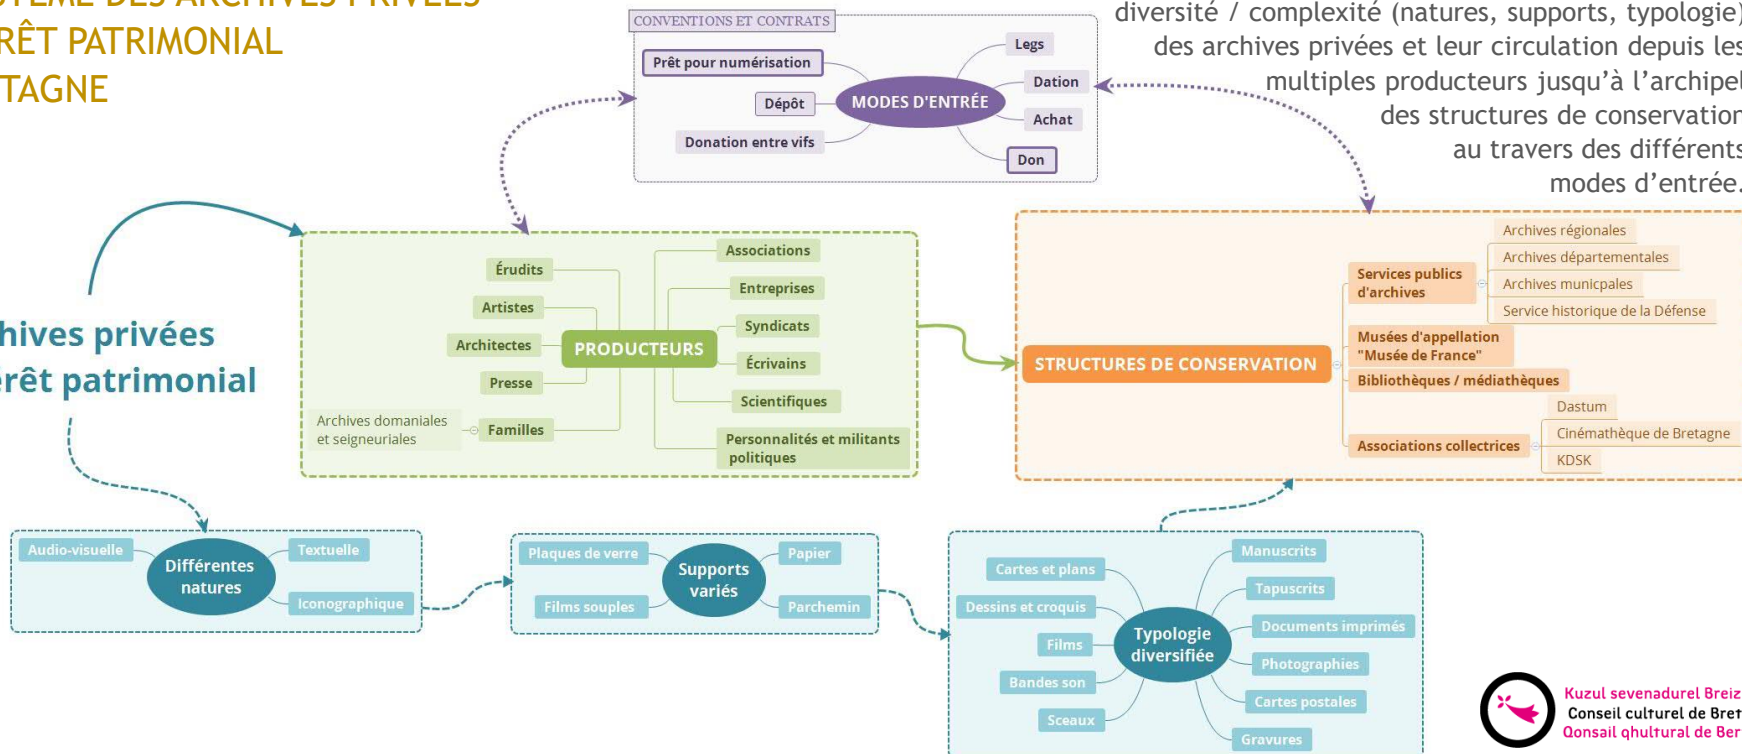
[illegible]TÈME DES ARCHIVES PRIVÉES
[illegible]RÊT PATRIMONIAL
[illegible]TAGNE

diversité / complexité (natures, supports, typologie) des archives privées et leur circulation depuis les multiples producteurs jusqu'à l'archipel des structures de conservation au travers des différents modes d'entrée.

CONVENTIONS ET CONTRATS
Prêt pour numérisation
Dépôt
Donation entre vifs
MODES D'ENTRÉE
Legs
Dation
Achat
Don

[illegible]hives privées
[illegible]rêt patrimonial

Érudits
Artistes
Architectes
Presse
Archives domaniales et seigneuriales
Familles
PRODUCTEURS
Associations
Entreprises
Syndicats
Écrivains
Scientifiques
Personnalités et militants politiques

STRUCTURES DE CONSERVATION
Services publics d'archives
Archives régionales
Archives départementales
Archives municpales
Service historique de la Défense
Musées d'appellation "Musée de France"
Bibliothèques / médiathèques
Associations collectrices
Dastum
Cinémathèque de Bretagne
KDSK

Audio-visuelle
Différentes natures
Textuelle
Iconographique

Plaques de verre
Films souples
Supports variés
Papier
Parchemin

Cartes et plans
Dessins et croquis
Films
Bandes son
Sceaux
Typologie diversifiée
Manuscrits
Tapuscrits
Documents imprimés
Photographies
Cartes postales
Gravures

Kuzul sevenadurel Breiz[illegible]
Conseil culturel de Bret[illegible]
Qonsail qhultural de Ber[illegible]